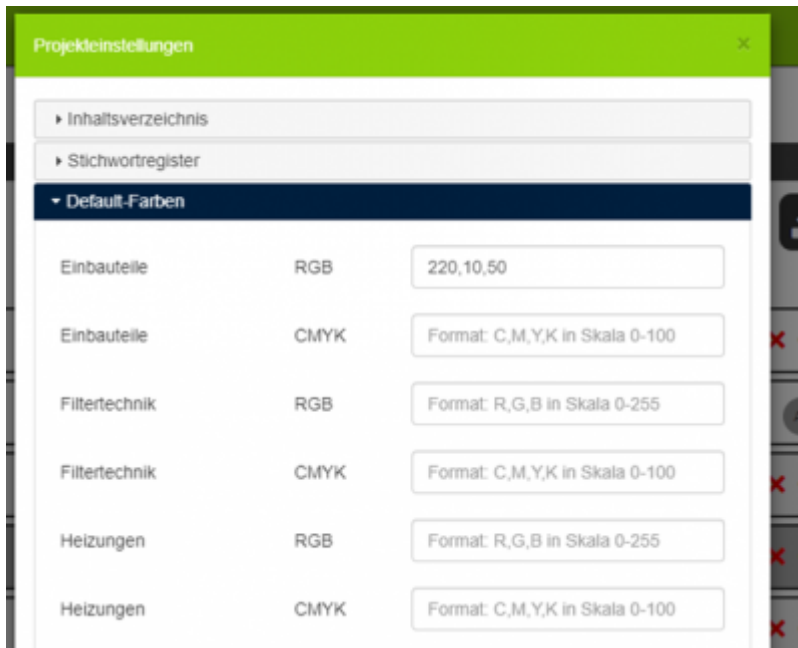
Projekteinstellungen

×

▸ Inhaltsverzeichnis

▸ Stichwortregister

▾ Default-Farben

| | | |
|---|---|---|
| Einbauteile | RGB | 220,10,50 |
| Einbauteile | CMYK | Format: C,M,Y,K in Skala 0-100 |
| Filtertechnik | RGB | Format: R,G,B in Skala 0-255 |
| Filtertechnik | CMYK | Format: C,M,Y,K in Skala 0-100 |
| Heizungen | RGB | Format: R,G,B in Skala 0-255 |
| Heizungen | CMYK | Format: C,M,Y,K in Skala 0-100 |